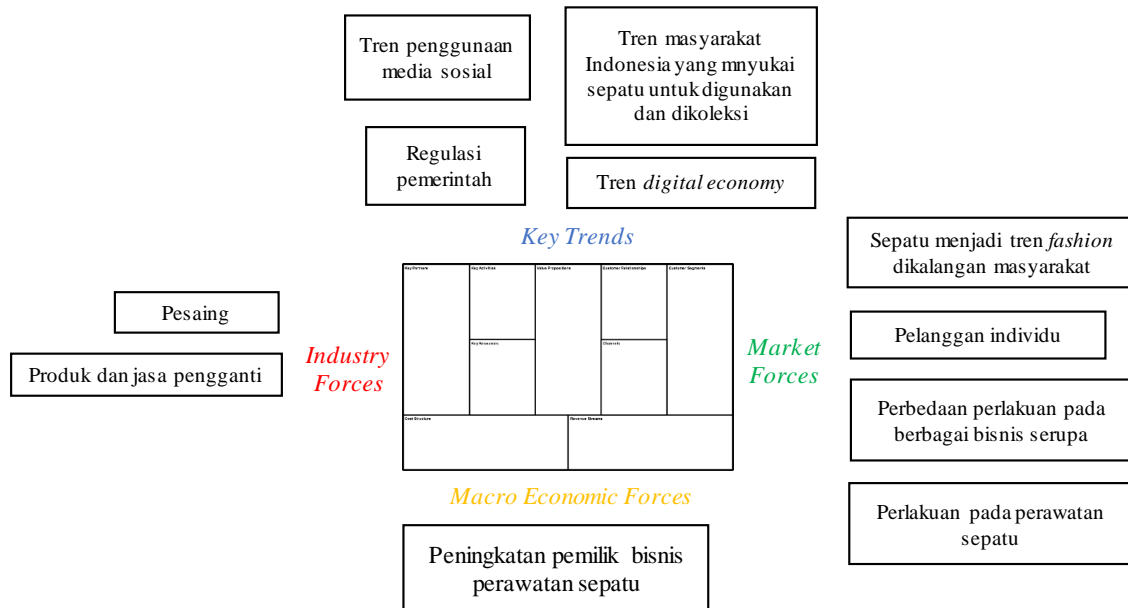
Tren penggunaan media sosial

Tren masyarakat Indonesia yang mnyukai sepatu untuk digunakan dan dikoleksi

Regulasi pemerintah

Tren *digital economy*

Key Trends

Sepatu menjadi tren *fashion* dikalangan masyarakat

Pesaing

Produk dan jasa pengganti

Industry Forces

| Key Partners | Key Activities | Value Propositions | Customer Relationships | Customer Segments |
|---|---|---|---|---|
| | Key Resources | | Channels | |
| Cost Structure | | Revenue Streams | | |

Market Forces

Pelanggan individu

Perbedaan perlakuan pada berbagai bisnis serupa

Macro Economic Forces

Perlakuan pada perawatan sepatu

Peningkatan pemilik bisnis perawatan sepatu